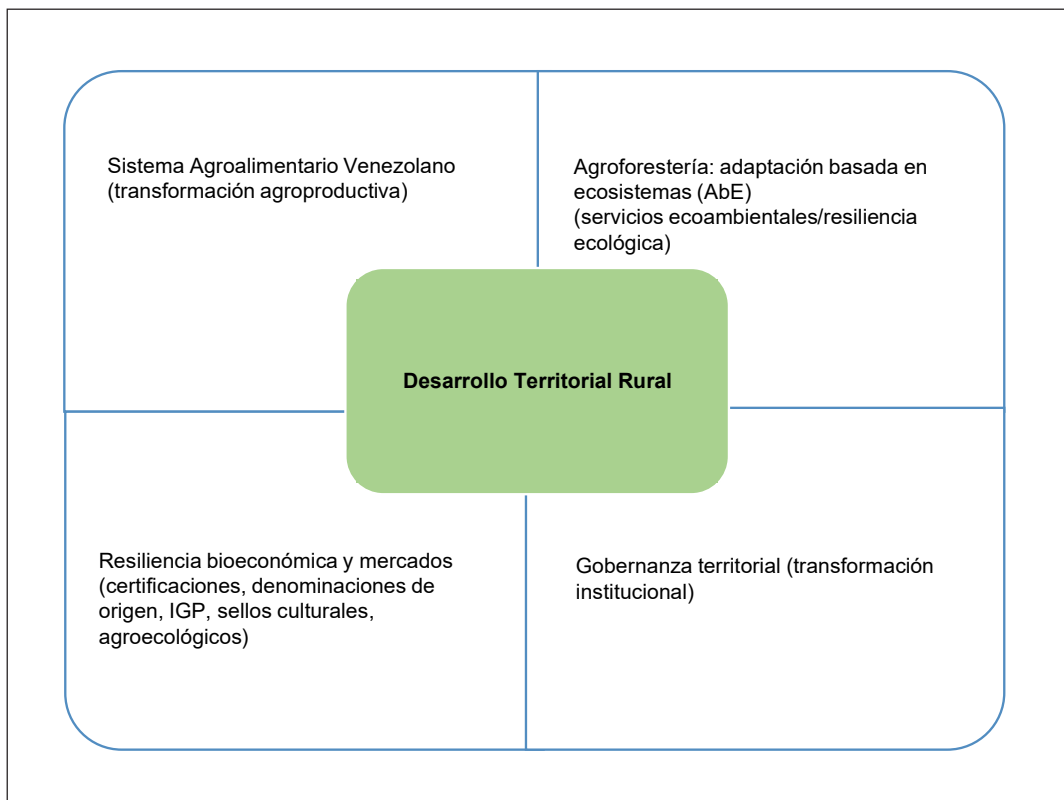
Sistema Agroalimentario Venezolano (transformación agroproductiva)

Agroforestería: adaptación basada en ecosistemas (AbE) (servicios ecoambientales/resiliencia ecológica)

Desarrollo Territorial Rural

Resiliencia bioeconómica y mercados (certificaciones, denominaciones de origen, IGP, sellos culturales, agroecológicos)

Gobernanza territorial (transformación institucional)